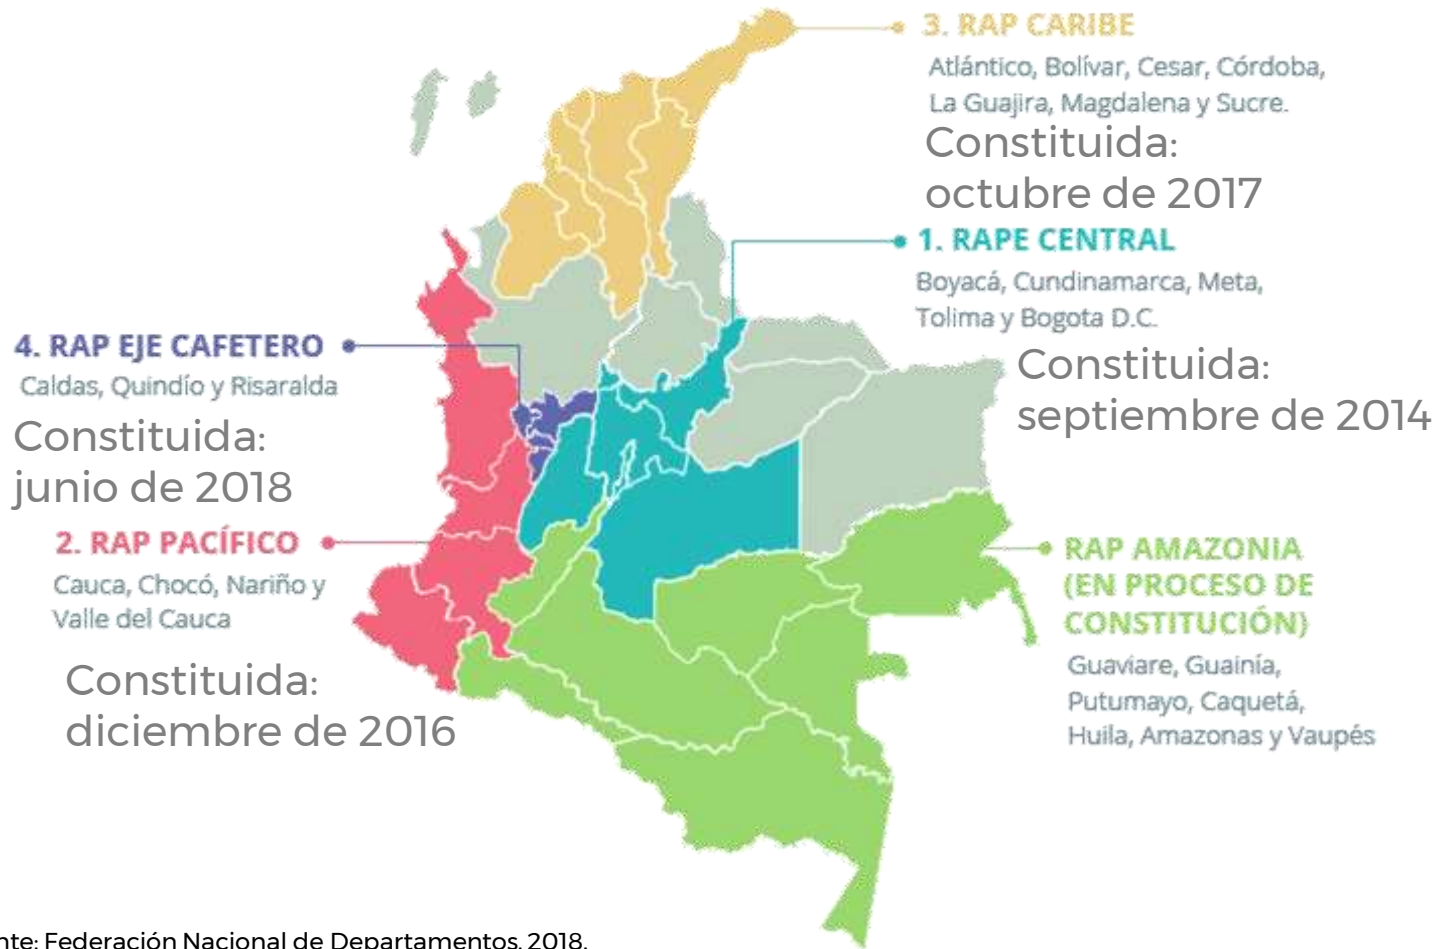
3. RAP CARIBE
Atlántico, Bolívar, Cesar, Córdoba, La Guajira, Magdalena y Sucre.
Constituida: octubre de 2017

1. RAPE CENTRAL
Boyacá, Cundinamarca, Meta, Tolima y Bogota D.C.
Constituida: septiembre de 2014

4. RAP EJE CAFETERO
Caldas, Quindío y Risaralda
Constituida: junio de 2018

2. RAP PACÍFICO
Cauca, Chocó, Nariño y Valle del Cauca
Constituida: diciembre de 2016

RAP AMAZONIA (EN PROCESO DE CONSTITUCIÓN)
Guaviare, Guainía, Putumayo, Caquetá, Huila, Amazonas y Vaupés

nte: Federación Nacional de Departamentos, 2018.